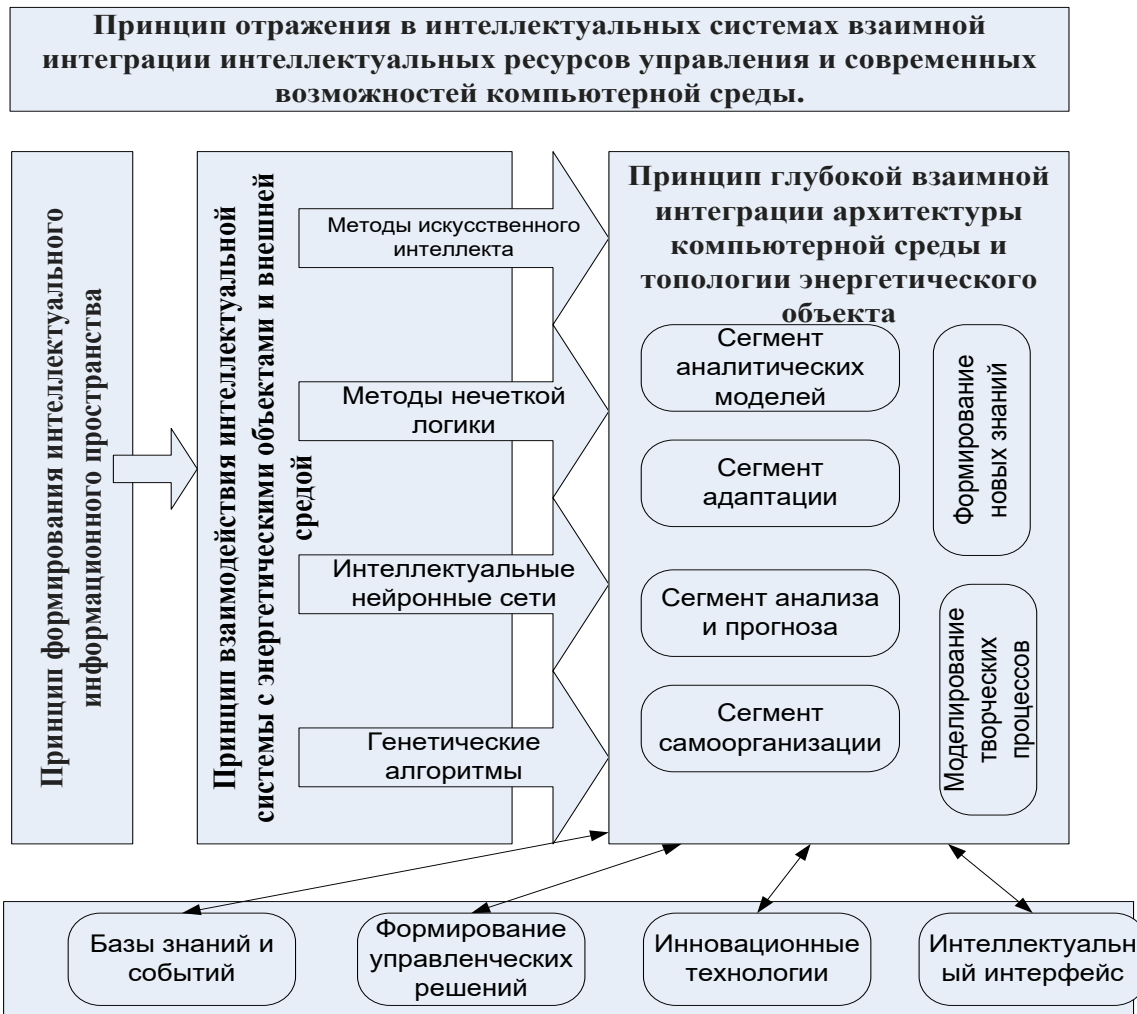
Принцип отражения в интеллектуальных системах взаимной интеграции интеллектуальных ресурсов управления и современных возможностей компьютерной среды.

Принцип формирования интеллектуального информационного пространства

Принцип взаимодействия интеллектуальной системы с энергетическими объектами и внешней средой

Методы искусственного интеллекта

Методы нечеткой логики

Интеллектуальные нейронные сети

Генетические алгоритмы

Принцип глубокой взаимной интеграции архитектуры компьютерной среды и топологии энергетического объекта

Сегмент аналитических моделей

Сегмент адаптации

Сегмент анализа и прогноза

Сегмент самоорганизации

Формирование новых знаний

Моделирование творческих процессов

Базы знаний и событий

Формирование управленческих решений

Инновационные технологии

Интеллектуальн ый интерфейс